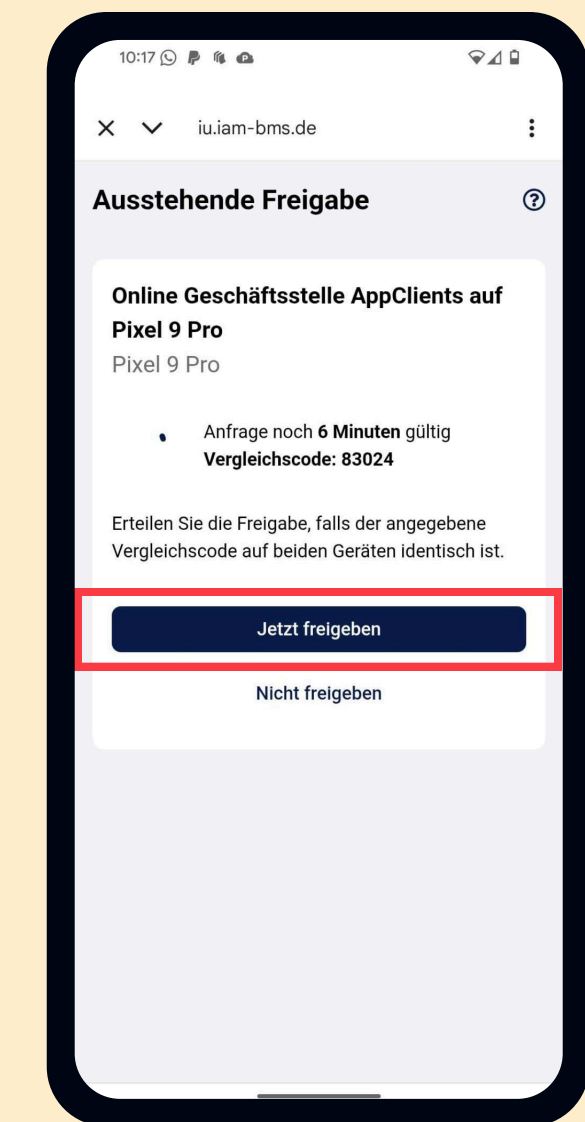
10:17

iu.iam-bms.de

Ausstehende Freigabe

Online Geschäftsstelle AppClients auf Pixel 9 Pro

Pixel 9 Pro

Anfrage noch **6 Minuten** gültig
**Vergleichscode: 83024**

Erteilen Sie die Freigabe, falls der angegebene Vergleichscode auf beiden Geräten identisch ist.

Jetzt freigeben

Nicht freigeben